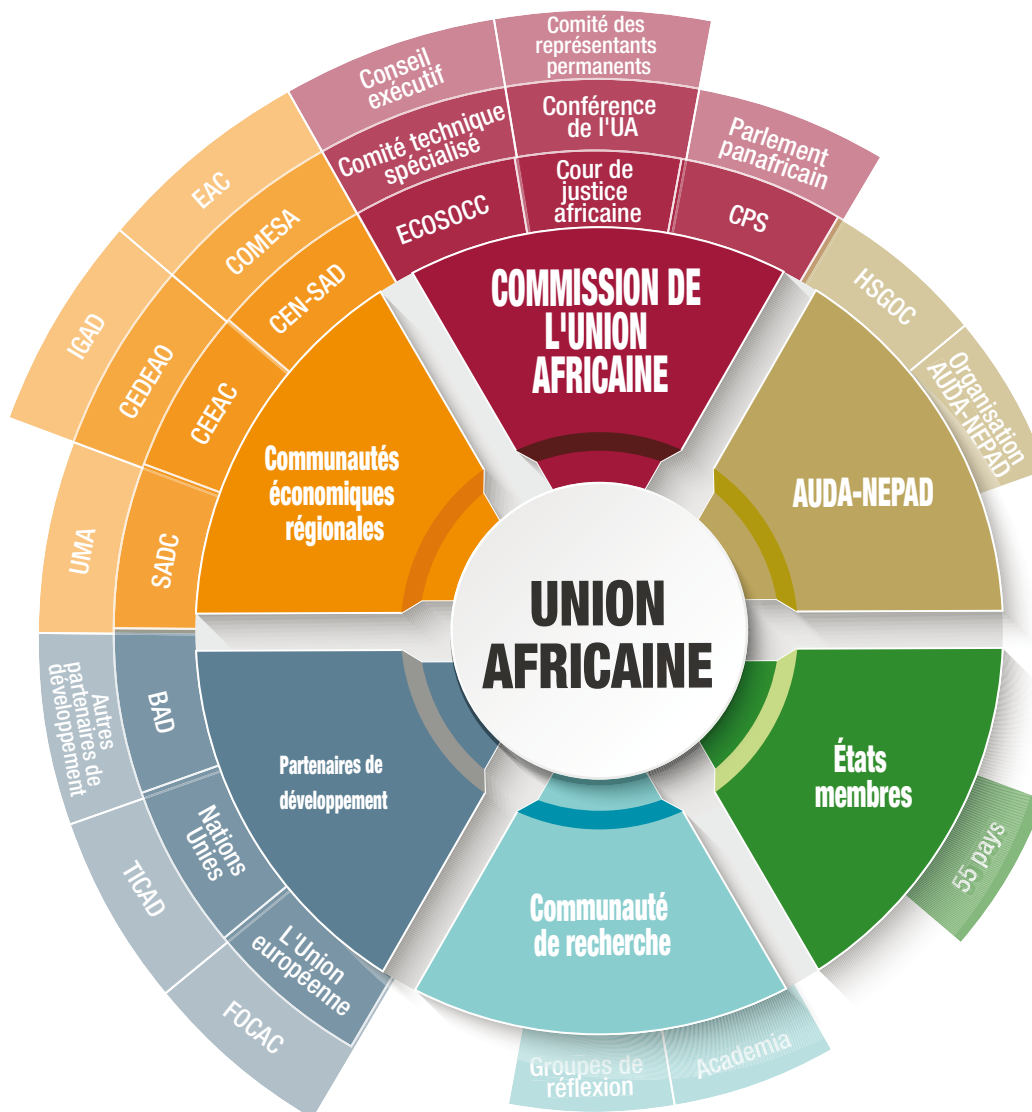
UNION AFRICAINE

COMMISSION DE L'UNION AFRICAINE

ECOSOCC

Cour de justice africaine

CPS

Comité technique spécialisé

Conférence de l'UA

Parlement panafricain

Conseil exécutif

Comité des représentants permanents

AUDA-NEPAD

HSGOC

Organisation AUDA-NEPAD

États membres

55 pays

Communauté de recherche

Groupes de réflexion

Academia

Partenaires de développement

BAD

Nations Unies

L'Union européenne

Autres partenaires de développement

TICAD

FOCAC

Communautés économiques régionales

SADC

CEEAC

CEN-SAD

UMA

CEDEAO

COMESA

IGAD

EAC